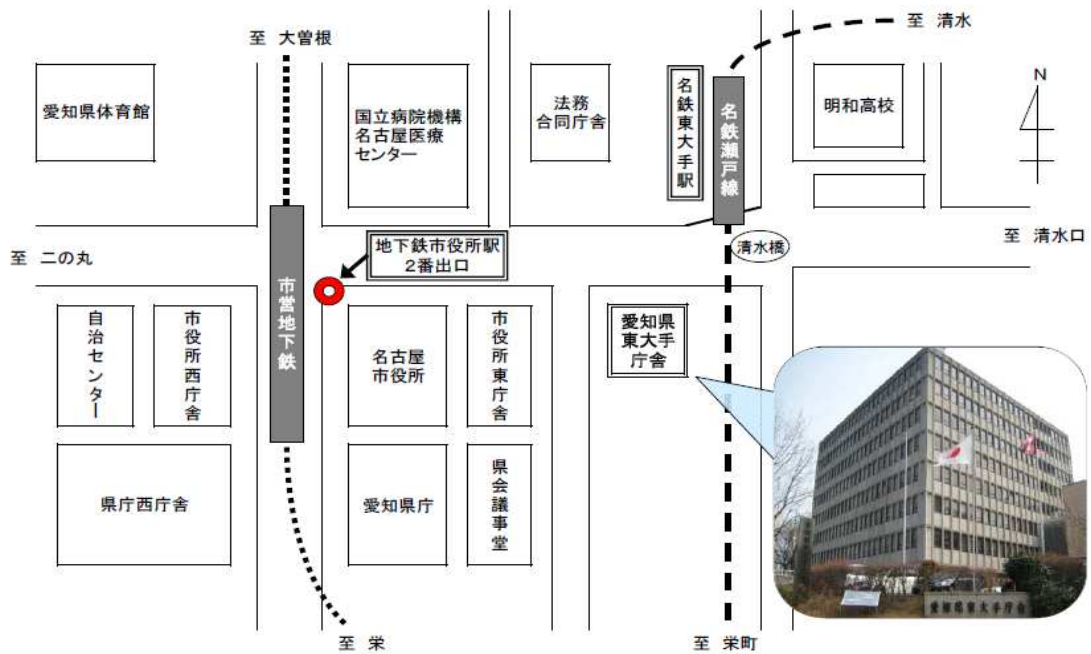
至 大曽根

至 清水

N

愛知県体育館

国立病院機構
名古屋医療
センター

法務
合同庁舎

名鉄東大手駅

名鉄瀬戸線

明和高校

至 二の丸

地下鉄市役所駅
2番出口

清水橋

至 清水口

市営地下鉄

自治センター

市役所西庁舎

名古屋
市役所

市役所東庁舎

愛知県
東大手
庁舎

県庁西庁舎

愛知県庁

県会議事堂

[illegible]

至 栄

至 栄町